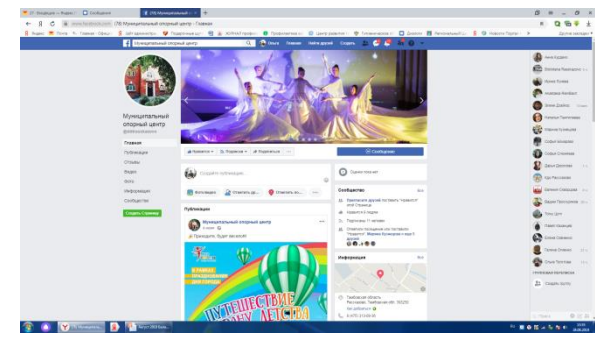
(76) Муниципальный опорный центр | Главная

Муниципальный опорный центр

Главная

Найти друзей

Создать

Муниципальный опорный центр

Главная

Публикации

Отзывы

Видео

Фото

Информация

Сообщества

Создать Страницу

Нравится

Подписаться

Поделиться

Сообщение

Создать публикацию

Фото/видео

Отметить друзей

Отметить посещение

Сообщество

Показать все

Пригласите друзей поставить "Нравится" этой Странице

Нравится 41 людям

Подписаны 41 человек

Публикации

Муниципальный опорный центр

Информация

Путешествие в страну детства

Тамбовская область

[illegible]

Создать группу